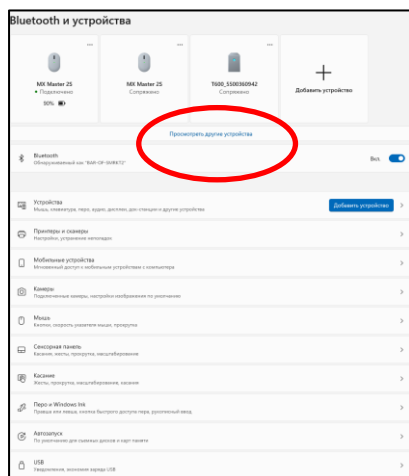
Bluetooth и устройства

MX Master 2S
• Подключено
90%

MX Master 2S
Сопряжено

T600_5500360942
Сопряжено

Добавить устройство

Просмотреть другие устройства

Bluetooth
Обнаруживаемый как "BAR-OF-SKRK72"

Вкл.

Устройства
Мышь, клавиатура, перо, аудио, дисплеи, док-станции и другие устройства

Добавить устройство

Принтеры и сканеры
Настройки, устранение неполадок

Мобильные устройства
Мгновенный доступ к мобильным устройствам с компьютера

Камеры
Подключенные камеры, настройки изображения по умолчанию

Мышь
Кнопки, скорость указателя мыши, прокрутка

Сенсорная панель
Касания, жесты, прокрутка, масштабирование

Касание
Жесты, прокрутка, масштабирование, касания

Перо и Windows Ink
Правша или левша, кнопка быстрого доступа пера, рукописный ввод

Автозапуск
По умолчанию для съемных дисков и карт памяти

USB
Уведомления, экономия заряда USB